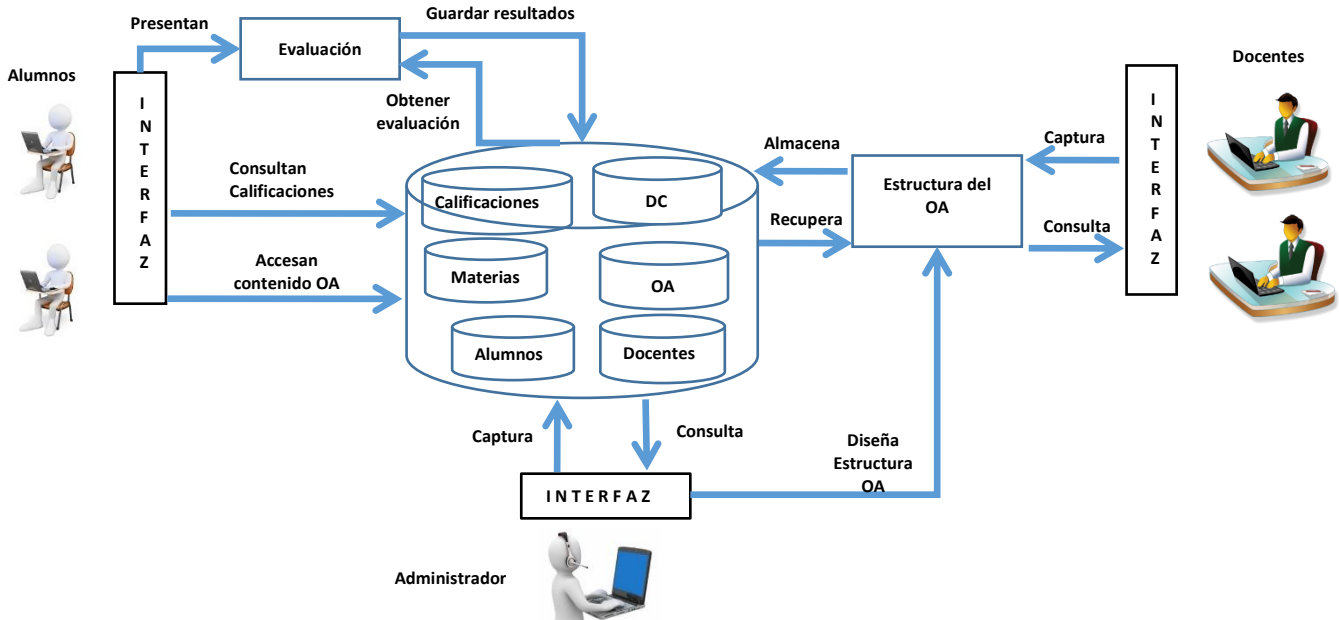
Presentan

Evaluación

Guardar resultados

Alumnos

I N T E R F A Z

Obtener evaluación

Docentes

Almacena

Captura

Consultan Calificaciones

Calificaciones

DC

Estructura del OA

I N T E R F A Z

Recupera

Consulta

Accesan contenido OA

Materias

OA

Alumnos

Docentes

Captura

Consulta

Diseña Estructura OA

I N T E R F A Z

Administrador